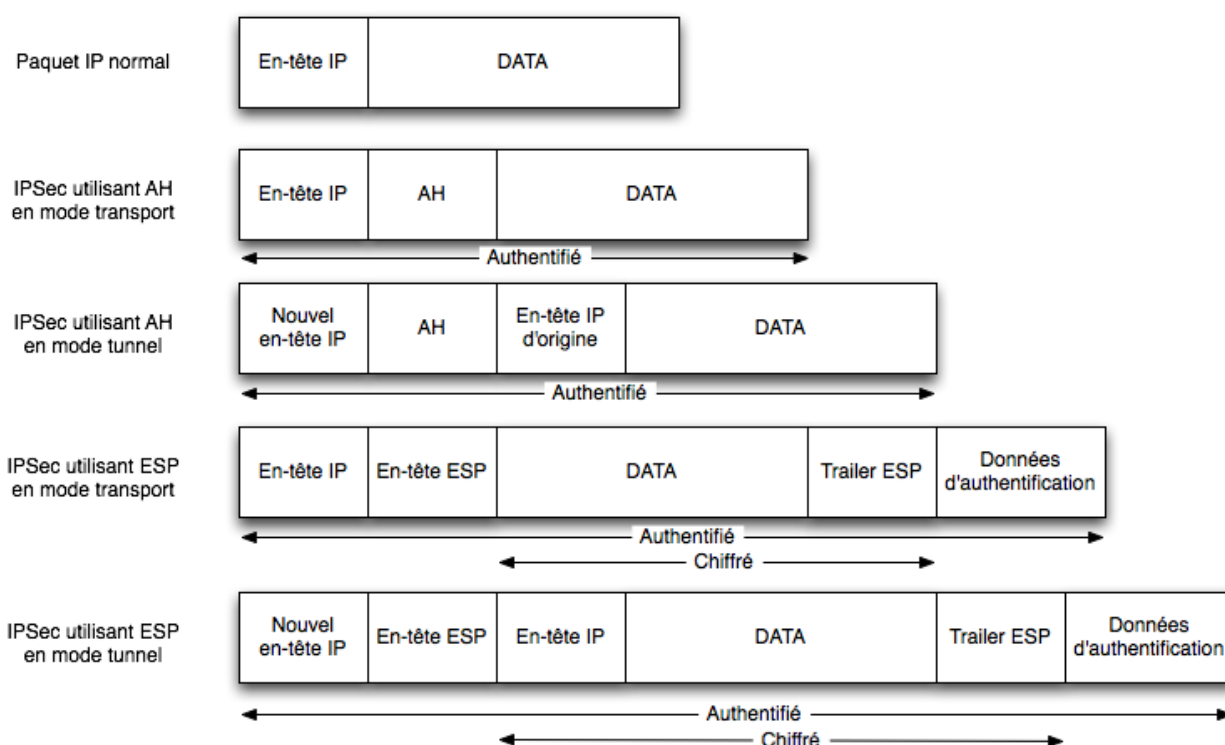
Paquet IP normal

| En-tête IP | DATA |
|---|---|

IPSec utilisant AH en mode transport

| En-tête IP | AH | DATA |
|---|---|---|

Authentifié

IPSec utilisant AH en mode tunnel

| Nouvel en-tête IP | AH | En-tête IP d'origine | DATA |
|---|---|---|---|

Authentifié

IPSec utilisant ESP en mode transport

| En-tête IP | En-tête ESP | DATA | Trailer ESP | Données d'authentification |
|---|---|---|---|---|

Authentifié

Chiffré

IPSec utilisant ESP en mode tunnel

| Nouvel en-tête IP | En-tête ESP | En-tête IP | DATA | Trailer ESP | Données d'authentification |
|---|---|---|---|---|---|

Authentifié

Chiffré